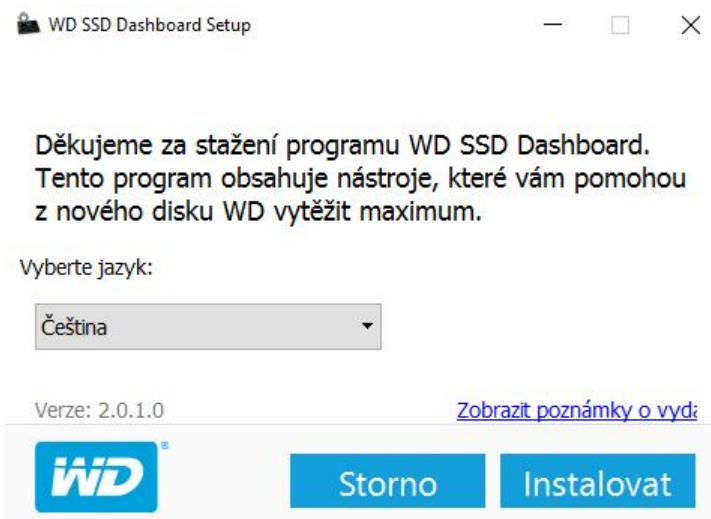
WD SSD Dashboard Setup

Děkujeme za stažení programu WD SSD Dashboard. Tento program obsahuje nástroje, které vám pomohou z nového disku WD vytěžit maximum.

Vyberte jazyk:

Čeština

Verze: 2.0.1.0

Zobrazit poznámky o vyda

WD

Storno

Instalovat